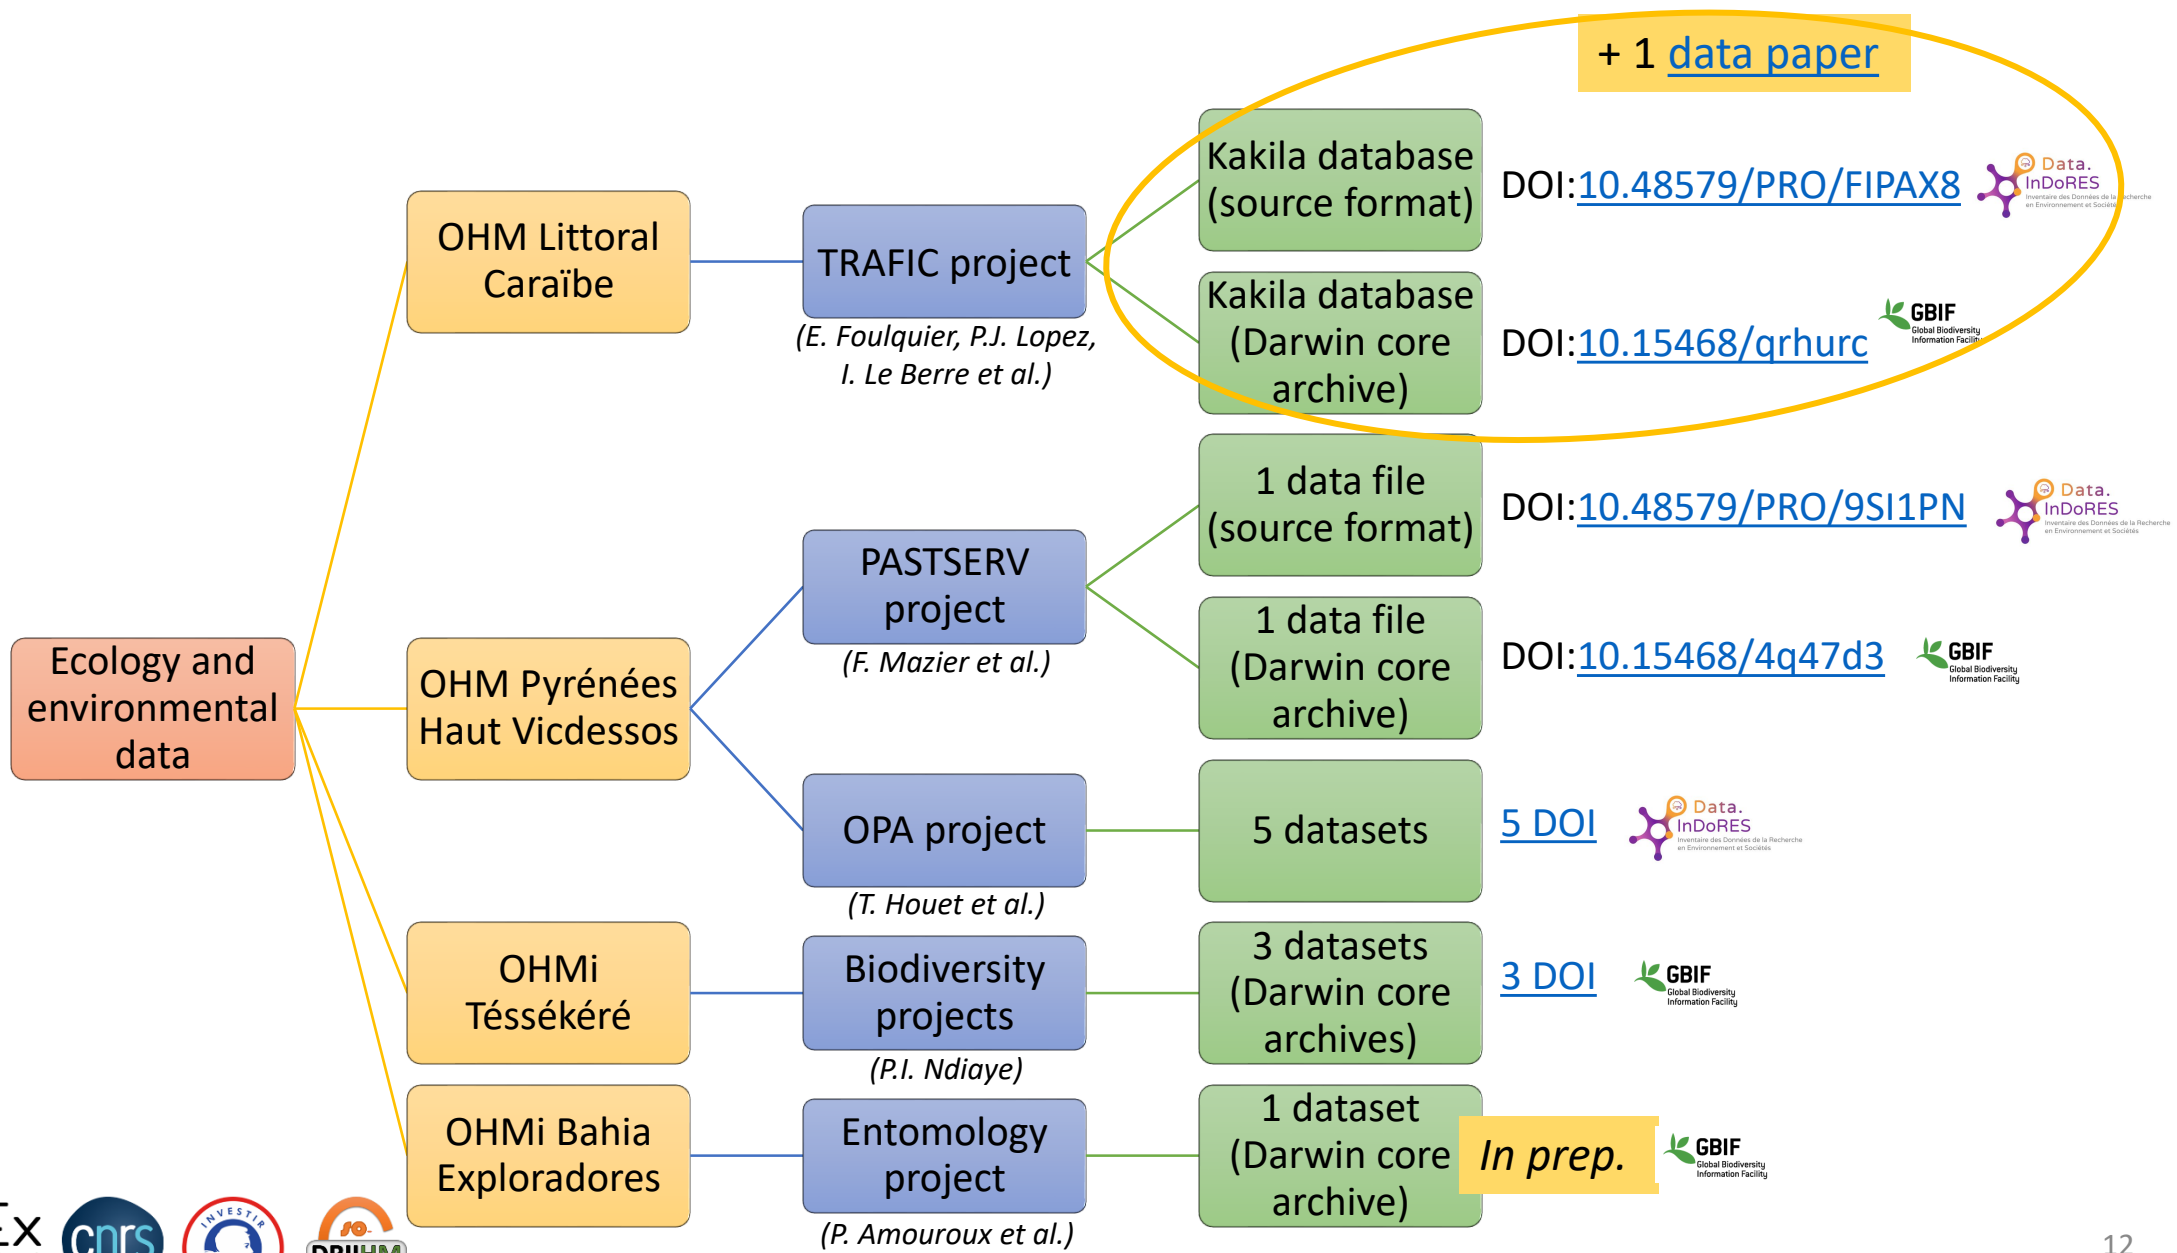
+ 1 data paper

Ecology and environmental data

OHM Littoral Caraïbe

TRAFIC project

(E. Foulquier, P.J. Lopez, I. Le Berre et al.)

Kakila database (source format)

DOI:10.48579/PRO/FIPAX8

Data. InDoRES
Inventaire des Données de la Recherche en Environnement et Sociétés

Kakila database (Darwin core archive)

DOI:10.15468/qrhurc

GBIF
Global Biodiversity Information Facility

OHM Pyrénées Haut Vicdessos

PASTSERV project

(F. Mazier et al.)

1 data file (source format)

DOI:10.48579/PRO/9SI1PN

Data. InDoRES
Inventaire des Données de la Recherche en Environnement et Sociétés

1 data file (Darwin core archive)

DOI:10.15468/4q47d3

GBIF
Global Biodiversity Information Facility

OPA project

(T. Houet et al.)

5 datasets

5 DOI

Data. InDoRES
Inventaire des Données de la Recherche en Environnement et Sociétés

OHMi Téssékéré

Biodiversity projects

(P.I. Ndiaye)

3 datasets (Darwin core archives)

3 DOI

GBIF
Global Biodiversity Information Facility

OHMi Bahia Exploradores

Entomology project

(P. Amouroux et al.)

1 dataset (Darwin core archive)

In prep.

GBIF
Global Biodiversity Information Facility

Ex cnrs INVESTIR DRIIHM

12